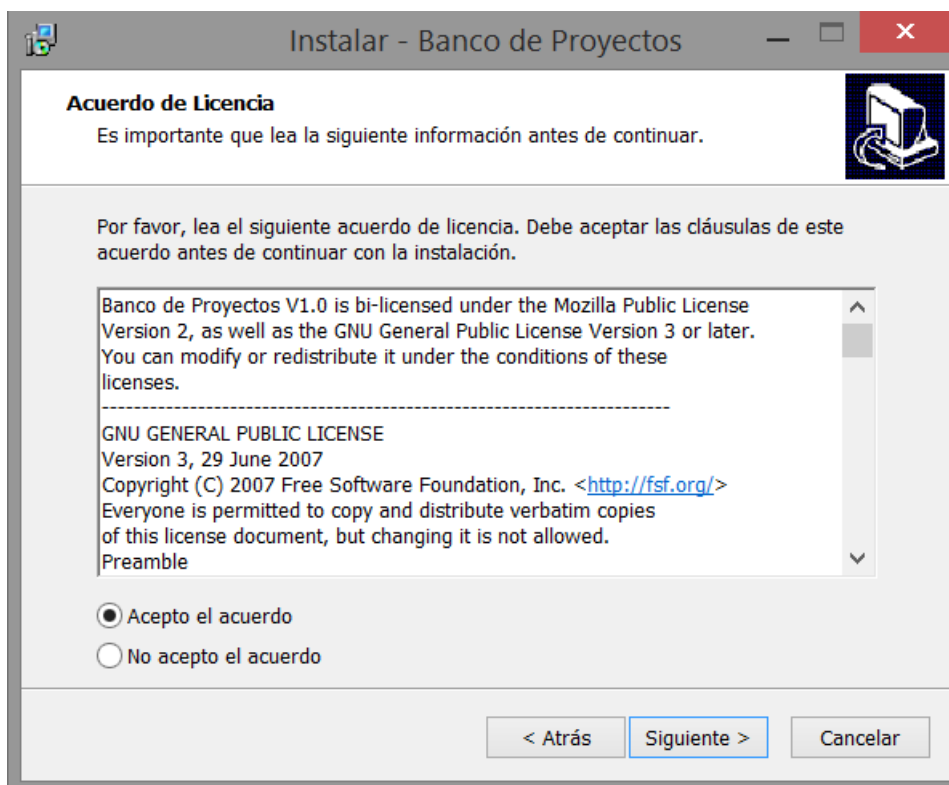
Instalar - Banco de Proyectos

Acuerdo de Licencia
Es importante que lea la siguiente información antes de continuar.

Por favor, lea el siguiente acuerdo de licencia. Debe aceptar las cláusulas de este acuerdo antes de continuar con la instalación.

Banco de Proyectos V1.0 is bi-licensed under the Mozilla Public License Version 2, as well as the GNU General Public License Version 3 or later. You can modify or redistribute it under the conditions of these licenses.
------------------------------------------------------------------------
GNU GENERAL PUBLIC LICENSE
Version 3, 29 June 2007
Copyright (C) 2007 Free Software Foundation, Inc. <http://fsf.org/>
Everyone is permitted to copy and distribute verbatim copies
of this license document, but changing it is not allowed.
Preamble

Acepto el acuerdo
No acepto el acuerdo

< Atrás
Siguiente >
Cancelar